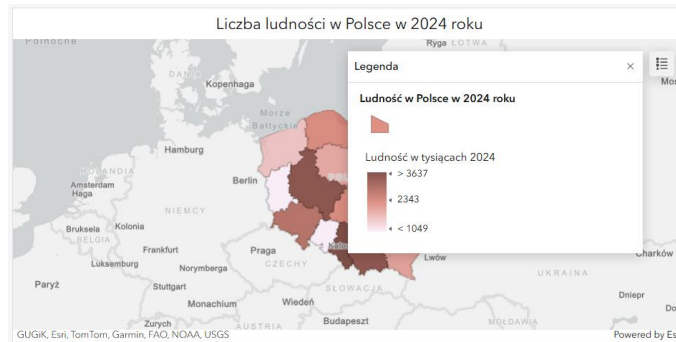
Liczba ludności w Polsce w 2024 roku

Polnocne
Ryga ŁOTWA
DANIA
Kopenhaga
Morze Bałtyckie
Hamburg
HOLANDIA
Amsterdam
Haga
Berlin
NIEMCY
Bruksela
BELGIA
Kolonia
Frankfurt
Luksemburg
Norymberga
Praga
CZECHY
Paryż
Stuttgart
Monachium
Wiedeń
SŁOWACJA
Zurych
AUSTRIA
Budapeszt
Lwów
UKRAINA
Charków
Dniepr
MOŁDAWIA
Mo
Do

Legenda
×
Ludność w Polsce w 2024 roku
Ludność w tysiącach 2024
> 3637
2343
< 1049

GUGiK, Esri, TomTom, Garmin, FAO, NOAA, USGS
Powered by Es